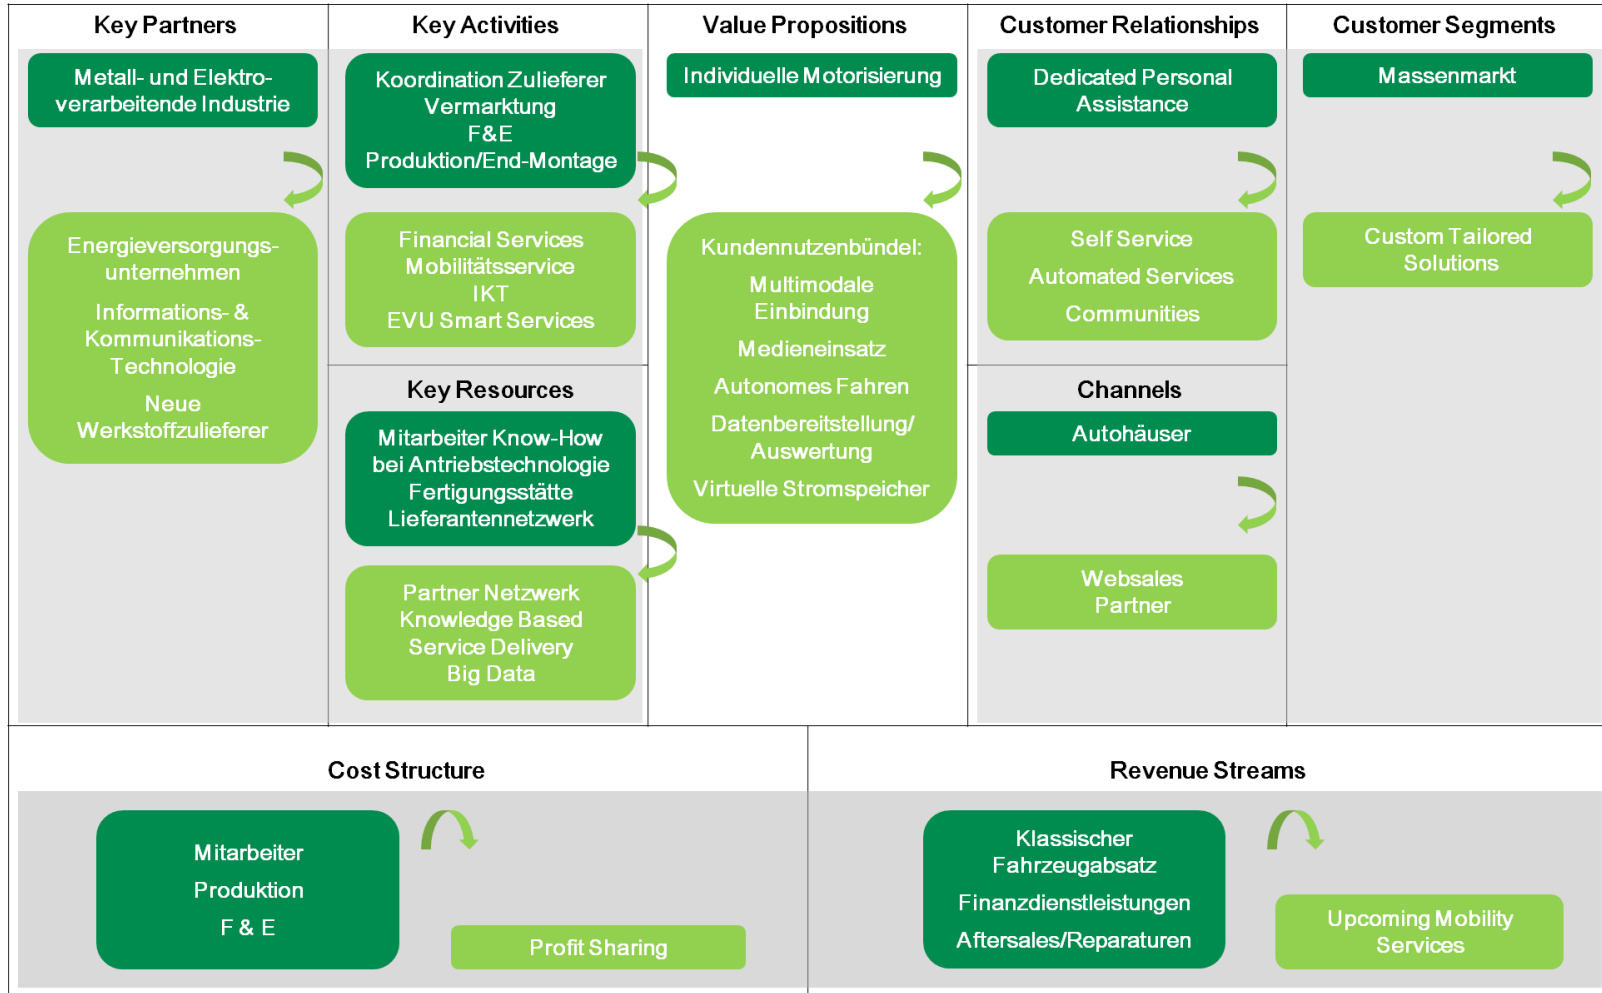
Key Partners

Metall- und Elektroverarbeitende Industrie

Energieversorgungsunternehmen

Informations- & Kommunikations-Technologie

Neue Werkstoffzulieferer

Key Activities

Koordination Zulieferer
Vermarktung
F&E
Produktion/End-Montage

Financial Services
Mobilitätsservice
IKT
EVU Smart Services

Key Resources

Mitarbeiter Know-How bei Antriebstechnologie
Fertigungsstätte
Lieferantennetzwerk

Partner Netzwerk
Knowledge Based Service Delivery
Big Data

Value Propositions

Individuelle Motorisierung

Kundennutzenbündel:

Multimodale Einbindung

Medieneinsatz

Autonomes Fahren

Datenbereitstellung/ Auswertung

Virtuelle Stromspeicher

Customer Relationships

Dedicated Personal Assistance

Self Service

Automated Services

Communities

Channels

Autohäuser

Websales
Partner

Customer Segments

Massenmarkt

Custom Tailored Solutions

Cost Structure

Mitarbeiter

Produktion

F & E

Profit Sharing

Revenue Streams

Klassischer Fahrzeugabsatz

Finanzdienstleistungen

Aftersales/Reparaturen

Upcoming Mobility Services